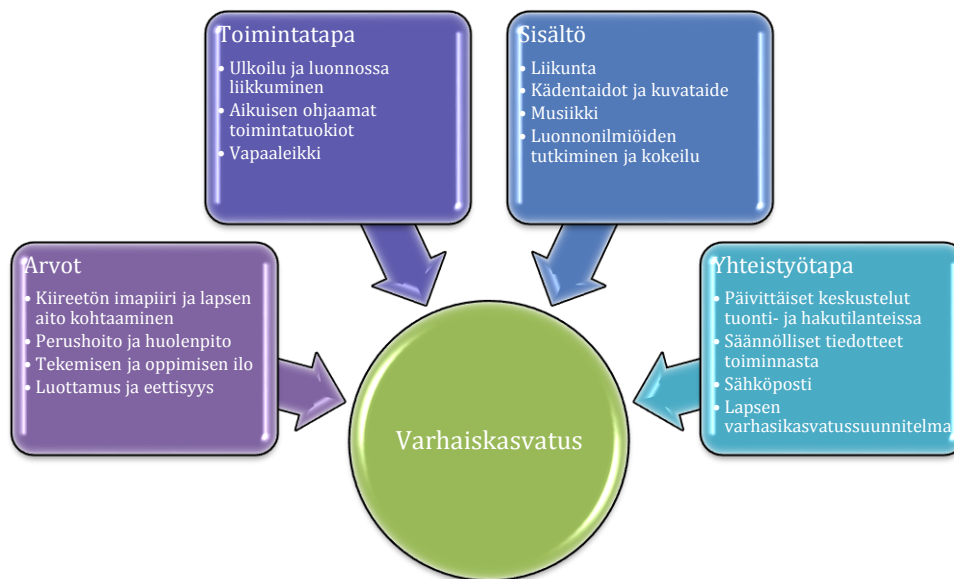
Toimintatapa
• Ulkoilu ja luonnossa liikkuminen
• Aikuisen ohjaamat toimintatuokiot
• Vapaaleikki

Sisältö
• Liikunta
• Kädentaidot ja kuvataide
• Musiikki
• Luonnonilmiöiden tutkiminen ja kokeilu

Arvot
• Kiireetön imapiiri ja lapsen aito kohtaaminen
• Perushoito ja huolenpito
• Tekemisen ja oppimisen ilo
• Luottamus ja eettisyys

Yhteistyötapa
• Päivittäiset keskustelut tuonti- ja hakutilanteissa
• Säännölliset tiedotteet toiminnasta
• Sähköposti
• Lapsen varhaiskasvatussuunnitelma

Varhaiskasvatus